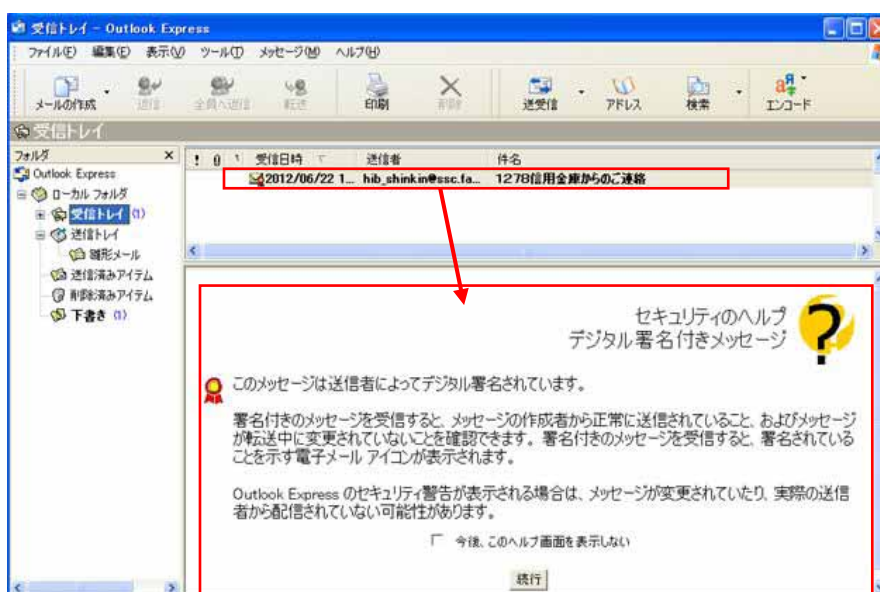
受信トレイ - Outlook Express

ファイル(F) 編集(E) 表示(V) ツール(T) メッセージ(M) ヘルプ(H)

メールの作成 返信 全員へ返信 転送 印刷 削除 送受信 アドレス 検索 エンコード

受信トレイ

フォルダ

Outlook Express
ローカル フォルダ
受信トレイ (1)
送信トレイ
離形メール
送信済みアイテム
削除済みアイテム
下書き (1)

| ! | 0 | 受信日時 | 送信者 | 件名 |
|---|---|---|---|---|
| | | 2012/06/22 1... | hib_shinkin@ssc.fa... | 1278信用金庫からのご連絡 |

セキュリティのヘルプ
デジタル署名付きメッセージ

このメッセージは送信者によってデジタル署名されています。

署名付きのメッセージを受信すると、メッセージの作成者から正常に送信されていること、およびメッセージが転送中に変更されていないことを確認できます。署名付きのメッセージを受信すると、署名されていることを示す電子メール アイコンが表示されます。

Outlook Express のセキュリティ警告が表示される場合は、メッセージが変更されていたり、実際の送信者から配信されていない可能性があります。

今後、このヘルプ画面を表示しない

続行